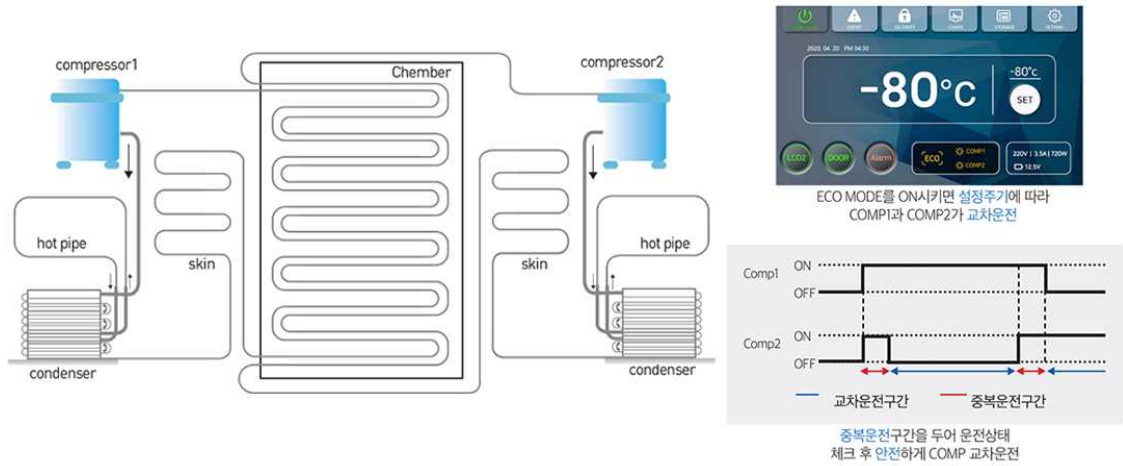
compressor1

compressor2

Chember

hot pipe

skin

skin

hot pipe

condenser

condenser

EVENT SECURITY CHART STORAGE SETTING

2020. 04. 20 PM 04:30

-80°C

-80°c

SET

LCO2 DOOR Alarm

ECO COMP1 COMP2

220V | 3.5A | 720W

12.5V

ECO MODE를 ON시키면 설정주기에 따라 COMP1과 COMP2가 교차운전

Comp1 ON OFF

Comp2 ON OFF

교차운전구간

중복운전구간

중복운전구간을 두어 운전상태 체크 후 안전하게 COMP 교차운전